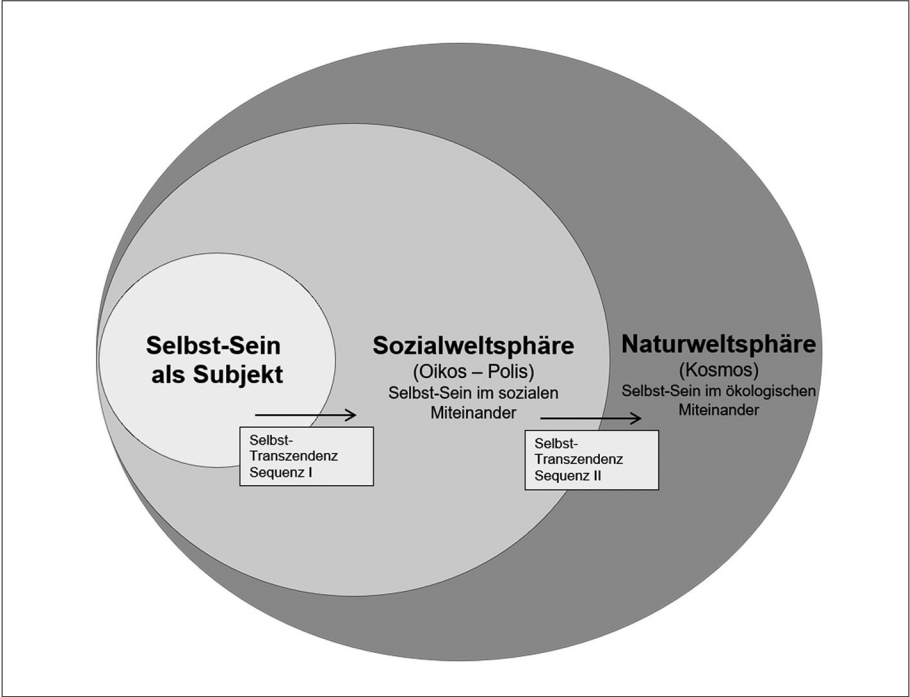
Selbst-Sein als Subjekt

Selbst-Transzendenz Sequenz I

Sozialweltsphäre
(Oikos – Polis)
Selbst-Sein im sozialen Miteinander

Selbst-Transzendenz Sequenz II

Naturweltsphäre
(Kosmos)
Selbst-Sein im ökologischen Miteinander